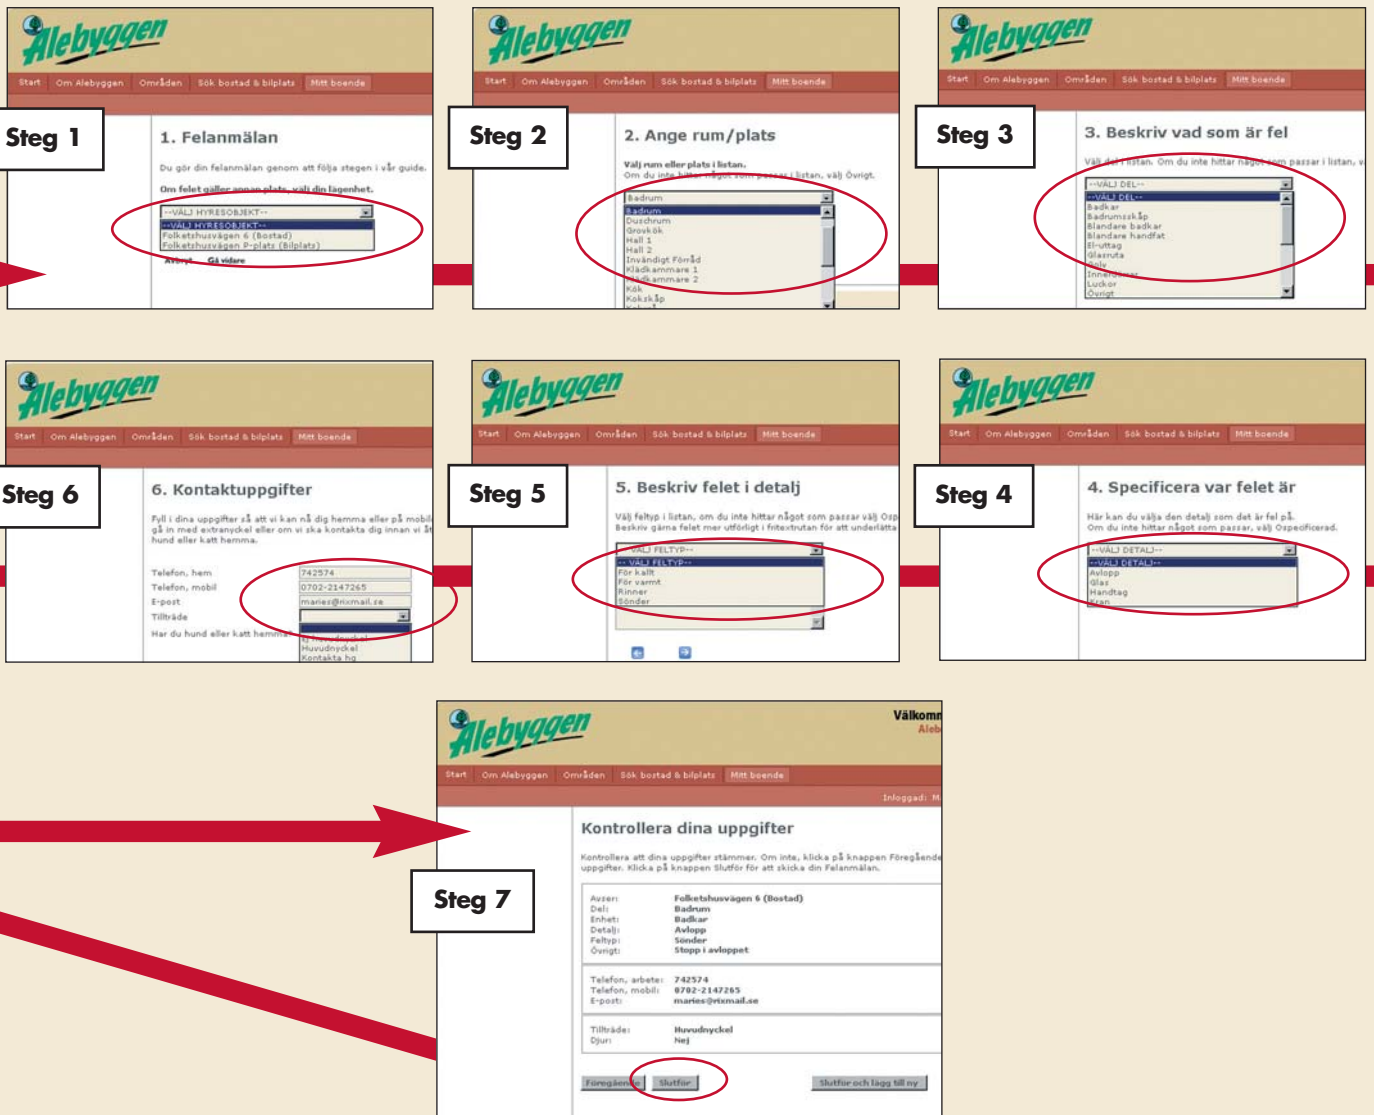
Alebyggen

Start Om Alebyggen Områden Sök bostad & bilplats Mitt boende

Steg 1

1. Felanmälan

Du gör din felanmälan genom att följa stegen i vår guide.

Om felet gäller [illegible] plats, välj din lägenhet.

--VÄLJ HYRESOBJEKT--
--VÄLJ HYRESOBJEKT--
Folketshusvägen 6 (Bostad)
Folketshusvägen P-plats (Bilplats)

Avbryt Gå vidare

Alebyggen

Start Om Alebyggen Områden Sök bostad & bilplats Mitt boende

Steg 2

2. Ange rum/plats

Välj rum eller plats i listan.
Om du inte hittar något som passar i listan, välj Övrigt.

Badrum
Badrum
Duschrum
Grovkök
Hall 1
Hall 2
Invändigt Förråd
Klädkammare 1
Klädkammare 2
Kök
Kokskåp

Alebyggen

Start Om Alebyggen Områden Sök bostad & bilplats Mitt boende

Steg 3

3. Beskriv vad som är fel

Välj del i listan. Om du inte hittar något som passar i listan, v

--VÄLJ DEL--
--VÄLJ DEL--
Badkar
Badrumsskåp
Blandare badkar
Blandare handfat
El-uttag
Glasruta
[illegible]
Innerdörr
Luckor
Övrigt

Alebyggen

Start Om Alebyggen Områden Sök bostad & bilplats Mitt boende

Steg 6

6. Kontaktuppgifter

Fyll i dina uppgifter så att vi kan nå dig hemma eller på mobil gå in med extranyckel eller om vi ska kontakta dig innan vi åt hund eller katt hemma.

Telefon, hem 742574
Telefon, mobil 0702-2147265
E-post maries@rixmail.se
Tillträde
Har du hund eller katt hemma
Huvudnyckel
Kontakta hg

Alebyggen

Start Om Alebyggen Områden Sök bostad & bilplats Mitt boende

Steg 5

5. Beskriv felet i detalj

Välj feltyp i listan, om du inte hittar något som passar välj Osp
Beskriv gärna felet mer utförligt i fritextrutan för att underlätta

--VÄLJ FELTYP--
-- VÄLJ FELTYP--
För kallt
För varmt
Rinner
Sönder

Alebyggen

Start Om Alebyggen Områden Sök bostad & bilplats Mitt boende

Steg 4

4. Specificera var felet är

Här kan du välja den detalj som det är fel på.
Om du inte hittar något som passar, välj Ospecificerad.

--VÄLJ DETALJ--
--VÄLJ DETALJ--
Avlopp
Glas
Handtag
Kran

Alebyggen

Välkomm
Aleb

Start Om Alebyggen Områden Sök bostad & bilplats Mitt boende

Inloggad: M

Steg 7

Kontrollera dina uppgifter

Kontrollera att dina uppgifter stämmer. Om inte, klicka på knappen Föregående uppgifter. Klicka på knappen Slutför för att skicka din Felanmälan.

Avser: Folketshusvägen 6 (Bostad)
Del: Badrum
Enhet: Badkar
Detalj: Avlopp
Feltyp: Sönder
Övrigt: Stopp i avloppet

Telefon, arbete: 742574
Telefon, mobil: 0702-2147265
E-post: maries@rixmail.se

Tillträde: Huvudnyckel
Djur: Nej

Föregående Slutför Slutför och lägg till ny